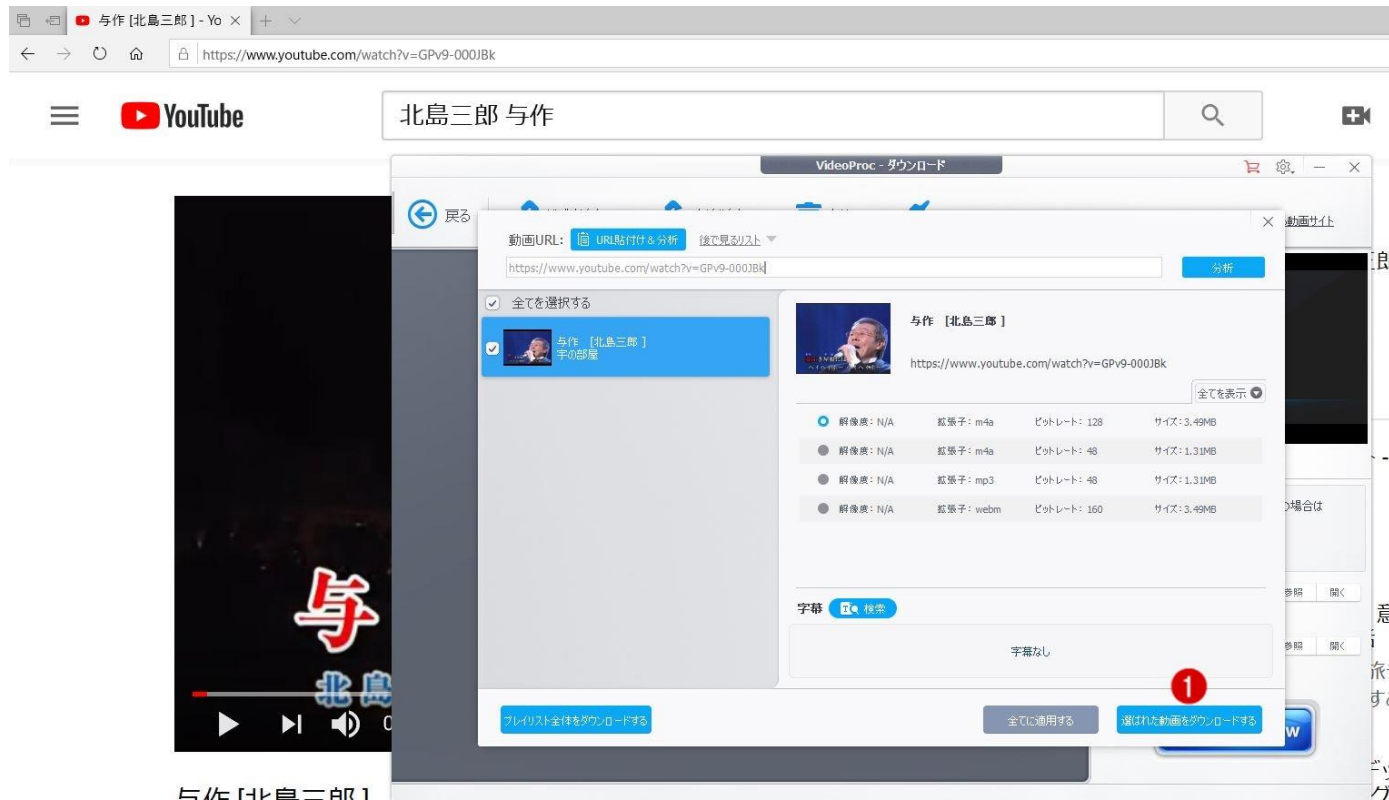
与作 [北島三郎] - Yo ×

https://www.youtube.com/watch?v=GPv9-000JBk

YouTube

北島三郎 与作

VideoProc - ダウンロード

戻る

動画サイト

動画URL: URL貼付け＆分析 後で見るリスト

https://www.youtube.com/watch?v=GPv9-000JBk

分析

全てを選択する

与作 [北島三郎]
宇の部屋

与作 [北島三郎]

https://www.youtube.com/watch?v=GPv9-000JBk

全てを表示

| | | | |
|---|---|---|---|
| 解像度: N/A | 拡張子: m4a | ビットレート: 128 | サイズ: 3.49MB |
| 解像度: N/A | 拡張子: m4a | ビットレート: 48 | サイズ: 1.31MB |
| 解像度: N/A | 拡張子: mp3 | ビットレート: 48 | サイズ: 1.31MB |
| 解像度: N/A | 拡張子: webm | ビットレート: 160 | サイズ: 3.49MB |

字幕 検索

字幕なし

参照 開く

参照 開く

の場合は

プレイリスト全体をダウンロードする

全てに適用する

1

選ばれた動画をダウンロードする

与作

北島

与作 [北島三郎]